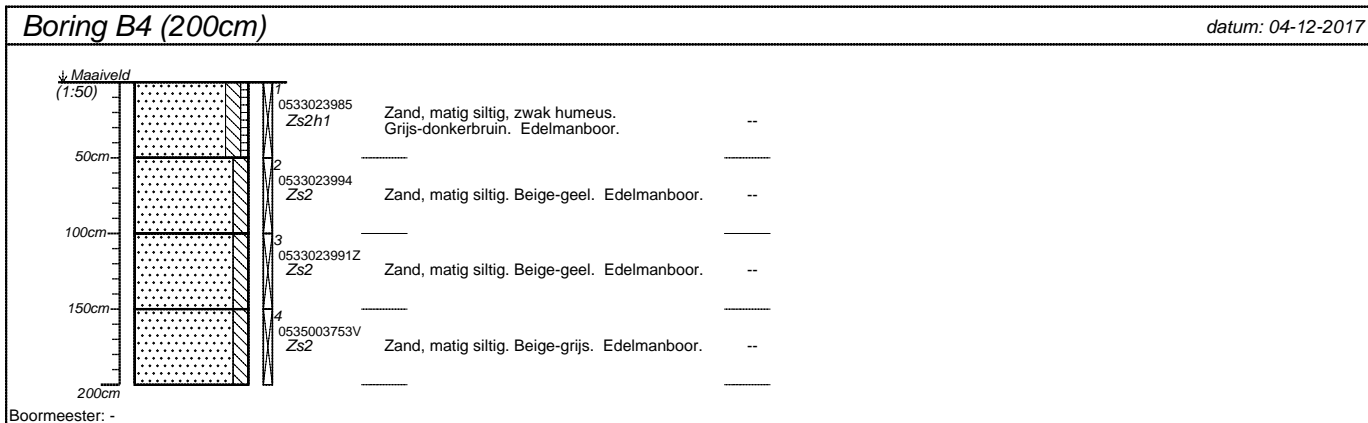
Boring B4 (200cm)

datum: 04-12-2017

Maaiveld
(1:50)

1
0533023985
Zs2h1
Zand, matig siltig, zwak humeus. Grijs-donkerbruin. Edelmanboor.
--

50cm

2
0533023994
Zs2
Zand, matig siltig. Beige-geel. Edelmanboor.
--

100cm

3
0533023991Z
Zs2
Zand, matig siltig. Beige-geel. Edelmanboor.
--

150cm

4
0535003753V
Zs2
Zand, matig siltig. Beige-grijs. Edelmanboor.
--

200cm

Boormeester: -